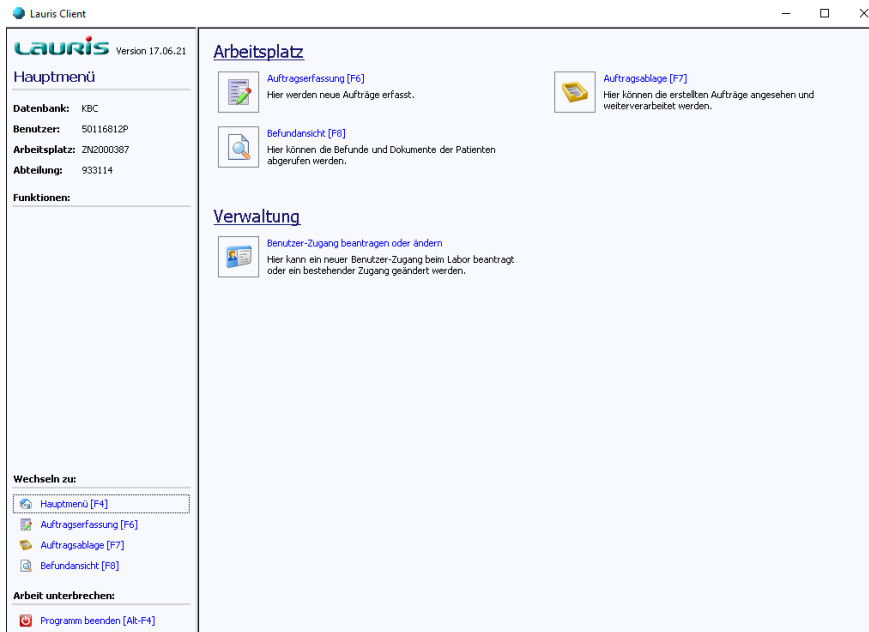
Lauris Client

LAURIS Version 17.06.21

Hauptmenü

Datenbank: KBC
Benutzer: 50116812P
Arbeitsplatz: ZN2000387
Abteilung: 933114

Funktionen:

Wechseln zu:
Hauptmenü [F4]
Auftragserfassung [F6]
Auftragsablage [F7]
Befundansicht [F8]

Arbeit unterbrechen:
Programm beenden [Alt-F4]

Arbeitsplatz

Auftragserfassung [F6]
Hier werden neue Aufträge erfasst.

Auftragsablage [F7]
Hier können die erstellten Aufträge angesehen und weiterverarbeitet werden.

Befundansicht [F8]
Hier können die Befunde und Dokumente der Patienten abgerufen werden.

Verwaltung

Benutzer-Zugang beantragen oder ändern
Hier kann ein neuer Benutzer-Zugang beim Labor beantragt oder ein bestehender Zugang geändert werden.